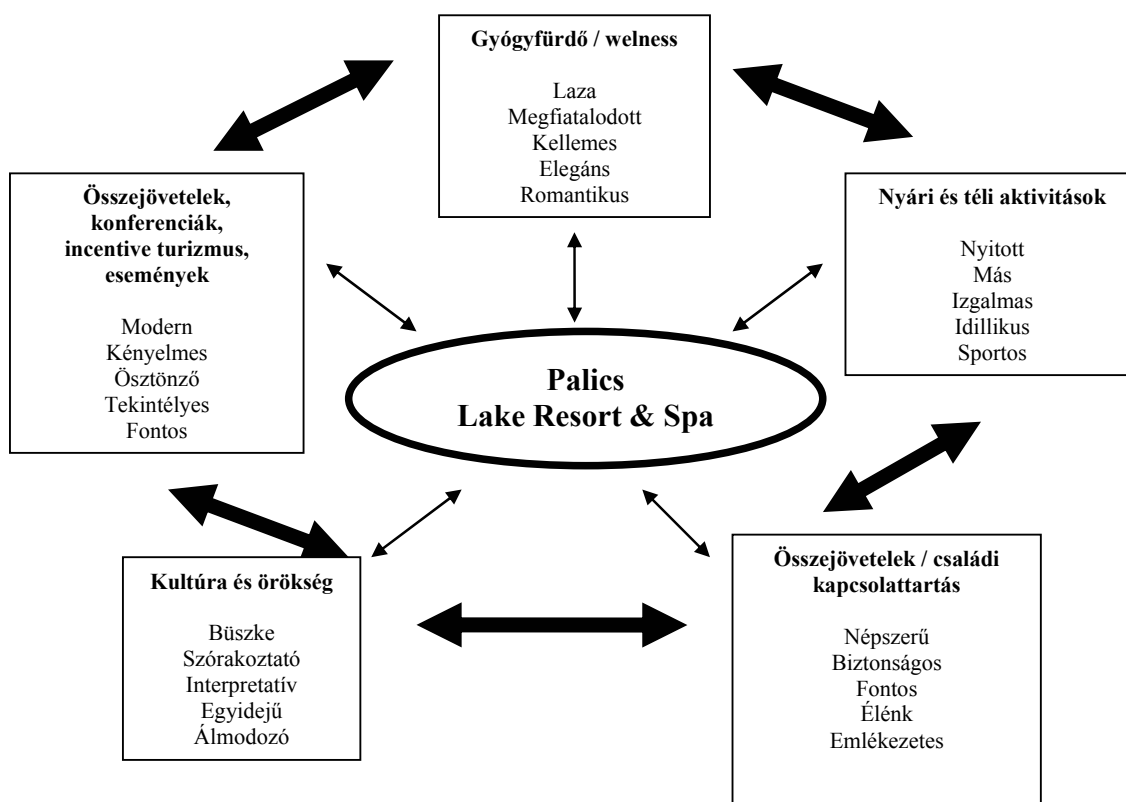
**Gyógyfürdő / welness**

Laza
Megfiatalodott
Kellemes
Elegáns
Romantikus

**Összejövetelek, konferenciák, incentive turizmus, események**

Modern
Kényelmes
Ösztönző
Tekintélyes
Fontos

**Nyári és téli aktivitások**

Nyitott
Más
Izgalmas
Idillikus
Sportos

**Palics
Lake Resort & Spa**

**Kultúra és örökség**

Büszke
Szórakoztató
Interpretatív
Egyidejű
Álmodozó

**Összejövetelek / családi kapcsolattartás**

Népszerű
Biztonságos
Fontos
Élénk
Emlékezetes